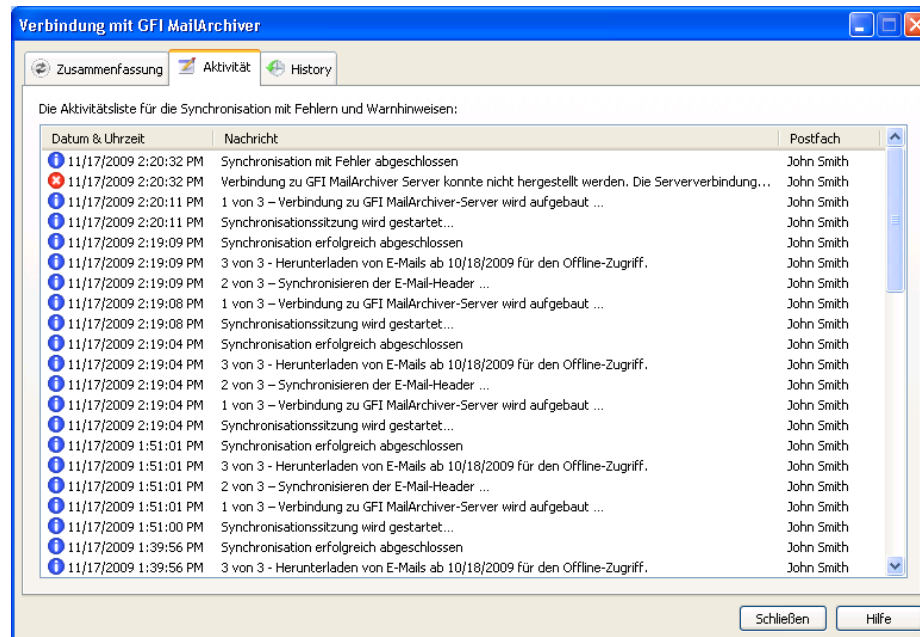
Verbindung mit GFI MailArchiver

Zusammenfassung | Aktivität | History

Die Aktivitätsliste für die Synchronisation mit Fehlern und Warnhinweisen:

| Datum & Uhrzeit | Nachricht | Postfach |
|---|---|---|
| 11/17/2009 2:20:32 PM | Synchronisation mit Fehler abgeschlossen | John Smith |
| 11/17/2009 2:20:32 PM | Verbindung zu GFI MailArchiver Server konnte nicht hergestellt werden. Die Serververbindung… | John Smith |
| 11/17/2009 2:20:11 PM | 1 von 3 – Verbindung zu GFI MailArchiver-Server wird aufgebaut ... | John Smith |
| 11/17/2009 2:20:11 PM | Synchronisationssitzung wird gestartet... | John Smith |
| 11/17/2009 2:19:09 PM | Synchronisation erfolgreich abgeschlossen | John Smith |
| 11/17/2009 2:19:09 PM | 3 von 3 - Herunterladen von E-Mails ab 10/18/2009 für den Offline-Zugriff. | John Smith |
| 11/17/2009 2:19:09 PM | 2 von 3 – Synchronisieren der E-Mail-Header ... | John Smith |
| 11/17/2009 2:19:08 PM | 1 von 3 – Verbindung zu GFI MailArchiver-Server wird aufgebaut ... | John Smith |
| 11/17/2009 2:19:08 PM | Synchronisationssitzung wird gestartet... | John Smith |
| 11/17/2009 2:19:04 PM | Synchronisation erfolgreich abgeschlossen | John Smith |
| 11/17/2009 2:19:04 PM | 3 von 3 - Herunterladen von E-Mails ab 10/18/2009 für den Offline-Zugriff. | John Smith |
| 11/17/2009 2:19:04 PM | 2 von 3 – Synchronisieren der E-Mail-Header ... | John Smith |
| 11/17/2009 2:19:04 PM | 1 von 3 – Verbindung zu GFI MailArchiver-Server wird aufgebaut ... | John Smith |
| 11/17/2009 2:19:04 PM | Synchronisationssitzung wird gestartet... | John Smith |
| 11/17/2009 1:51:01 PM | Synchronisation erfolgreich abgeschlossen | John Smith |
| 11/17/2009 1:51:01 PM | 3 von 3 - Herunterladen von E-Mails ab 10/18/2009 für den Offline-Zugriff. | John Smith |
| 11/17/2009 1:51:01 PM | 2 von 3 – Synchronisieren der E-Mail-Header ... | John Smith |
| 11/17/2009 1:51:01 PM | 1 von 3 – Verbindung zu GFI MailArchiver-Server wird aufgebaut ... | John Smith |
| 11/17/2009 1:51:00 PM | Synchronisationssitzung wird gestartet... | John Smith |
| 11/17/2009 1:39:56 PM | Synchronisation erfolgreich abgeschlossen | John Smith |
| 11/17/2009 1:39:56 PM | 3 von 3 - Herunterladen von E-Mails ab 10/18/2009 für den Offline-Zugriff. | John Smith |

Schließen | Hilfe